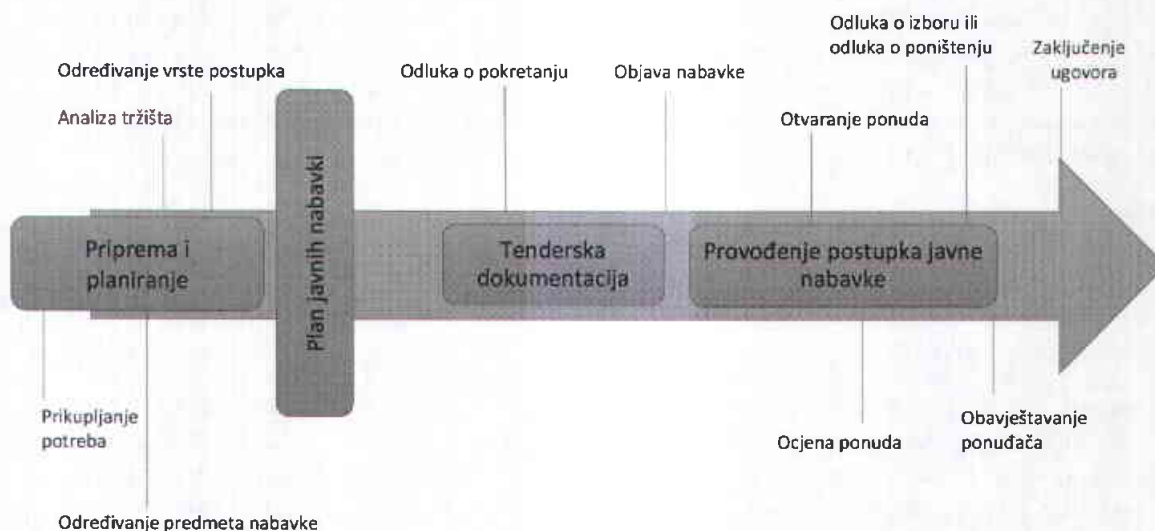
Određivanje vrste postupka

Analiza tržišta

Plan javnih nabavki

Odluka o pokretanju

Objava nabavke

Odluka o izboru ili odluka o poništenju

Zaključenje ugovora

Otvaranje ponuda

Priprema i planiranje

Tenderska dokumentacija

Provođenje postupka javne nabavke

Prikupljanje potreba

Ocjena ponuda

Obavještavanje ponuđača

Određivanje predmeta nabavke